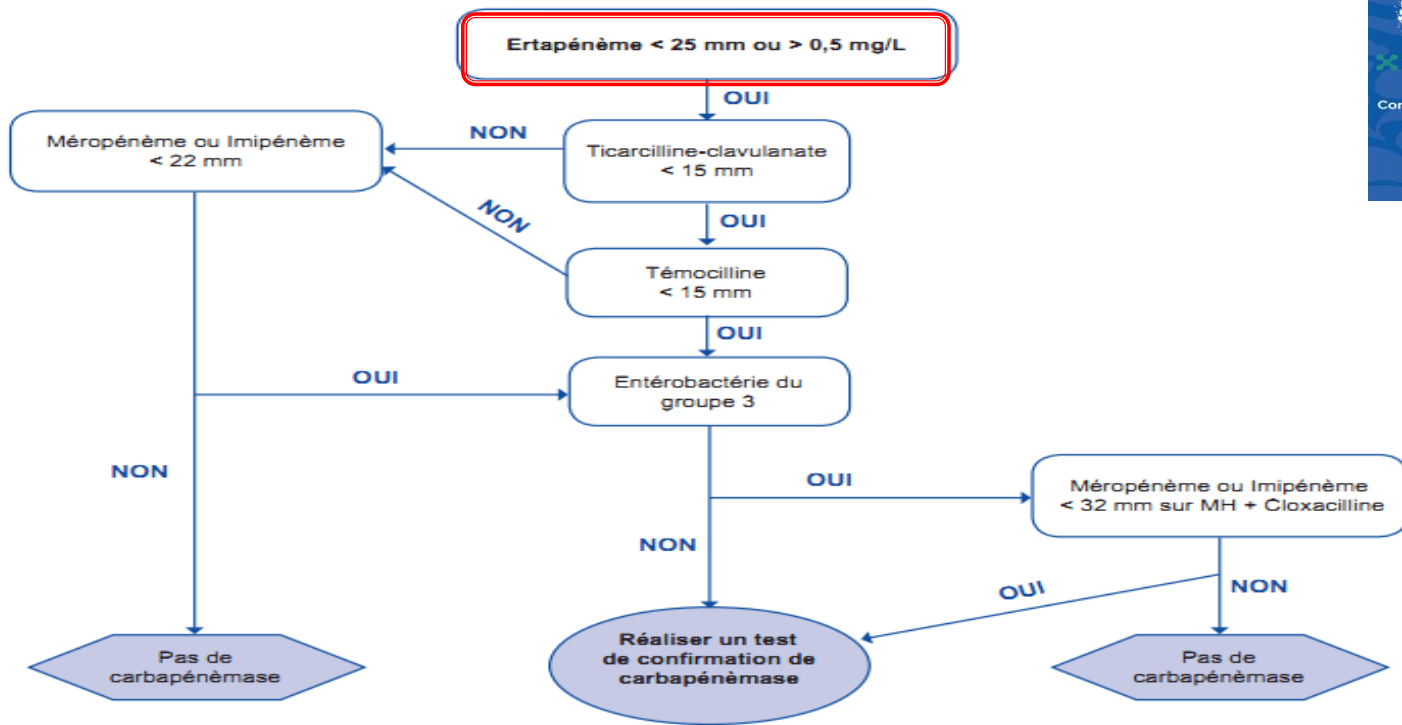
Ertapénème < 25 mm ou > 0,5 mg/L

OUI

Méropénème ou Imipénème < 22 mm

NON

Ticarcilline-clavulanate < 15 mm

NON

OUI

Témocilline < 15 mm

OUI

OUI

Entérobactérie du groupe 3

NON

OUI

Méropénème ou Imipénème < 32 mm sur MH + Cloxacilline

NON

OUI

NON

Pas de carbapénèmase

Réaliser un test de confirmation de carbapénèmase

Pas de carbapénèmase

Cor